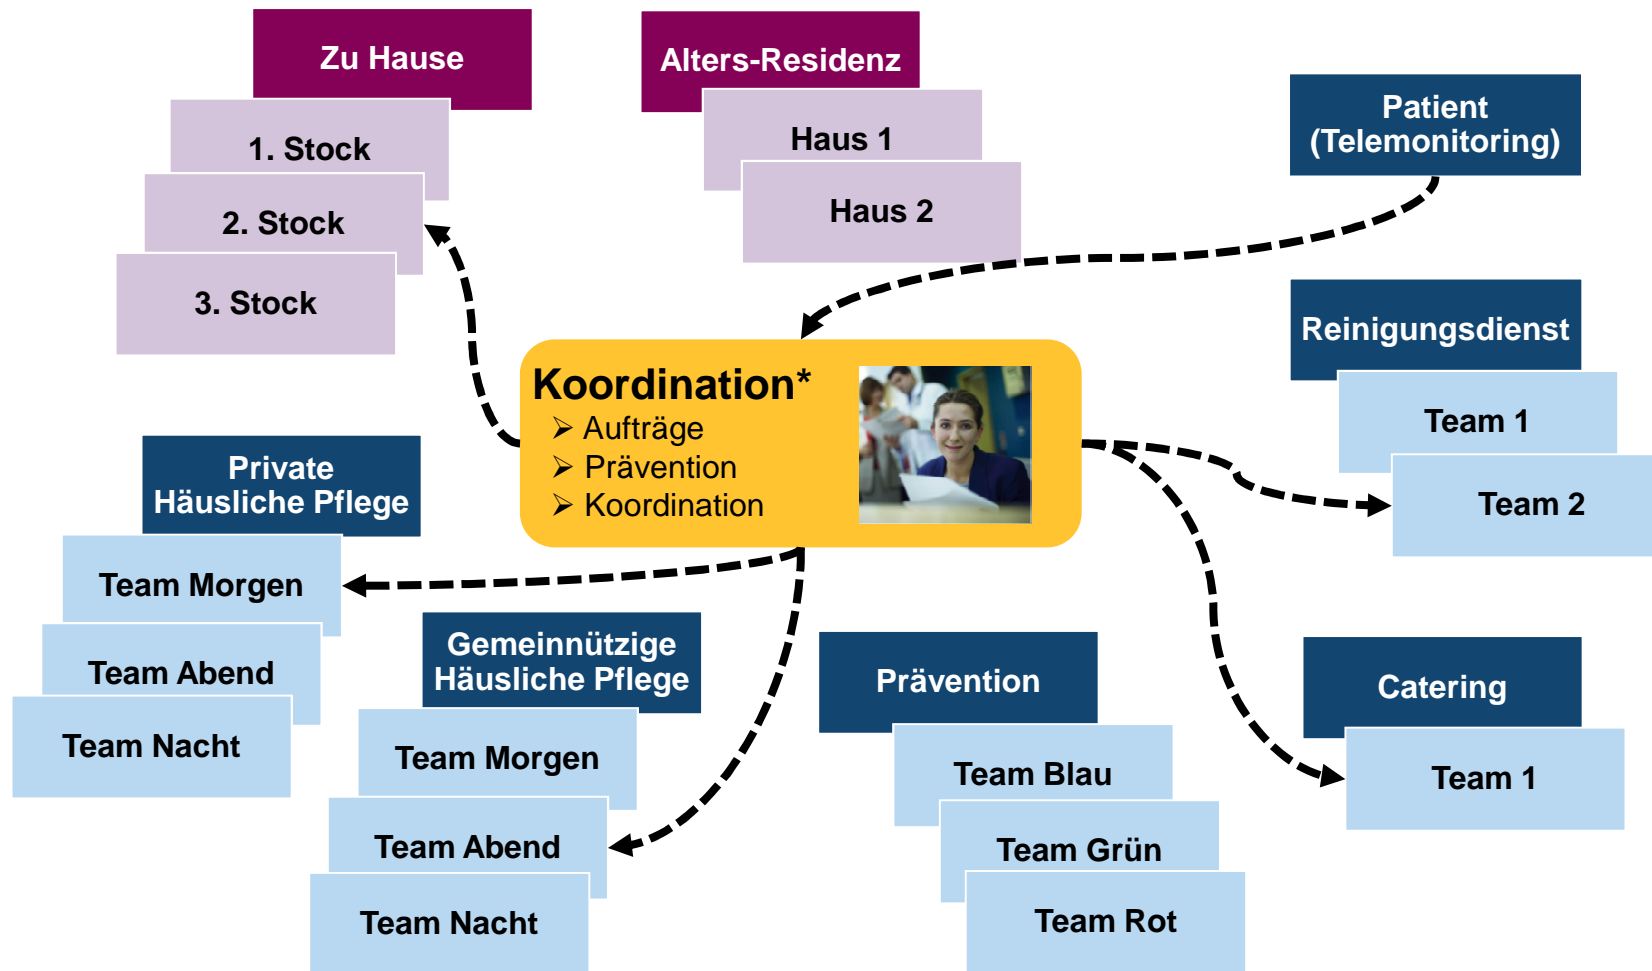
Zu Hause

1. Stock

2. Stock

3. Stock

Alters-Residenz

Haus 1

Haus 2

Patient (Telemonitoring)

Reinigungsdienst

Team 1

Team 2

Koordination*
➢ Aufträge
➢ Prävention
➢ Koordination

Private Häusliche Pflege

Team Morgen

Team Abend

Team Nacht

Gemeinnützige Häusliche Pflege

Team Morgen

Team Abend

Team Nacht

Prävention

Team Blau

Team Grün

Team Rot

Catering

Team 1